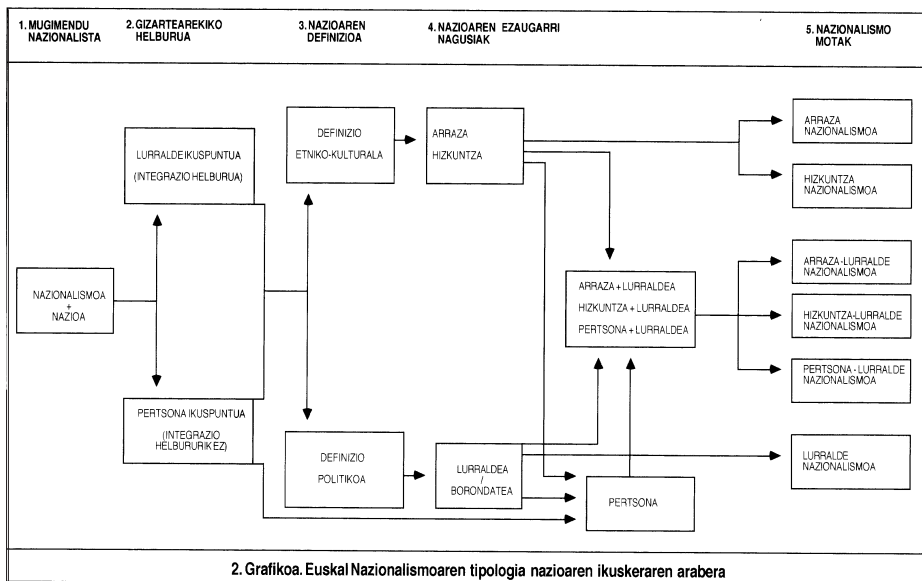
1. MUGIMENDU NAZIONALISTA

2. GIZARTEAREKIKO HELBURUA

3. NAZIOAREN DEFINIZIOA

4. NAZIOAREN EZAUGARRI NAGUSIAK

5. NAZIONALISMO MOTAK

NAZIONALISMOA + NAZIOA

LURRALDE IKUSPUNTUA (INTEGRAZIO HELBURUA)

PERTSONA IKUSPUNTUA (INTEGRAZIO HELBURURIK EZ)

DEFINIZIO ETNIKO-KULTURALA

DEFINIZIO POLITIKOA

ARRAZA HIZKUNTZA

ARRAZA + LURRALDEA
HIZKUNTZA + LURRALDEA
PERTSONA + LURRALDEA

LURRALDEA / BORONDATEA

PERTSONA

ARRAZA NAZIONALISMOA

HIZKUNTZA NAZIONALISMOA

ARRAZA - LURRALDE NAZIONALISMOA

HIZKUNTZA-LURRALDE NAZIONALISMOA

PERTSONA - LURRALDE NAZIONALISMOA

LURRALDE NAZIONALISMOA

2. Grafikoa. Euskal Nazionalismoaren tipologia nazioaren ikuskeraren arabera